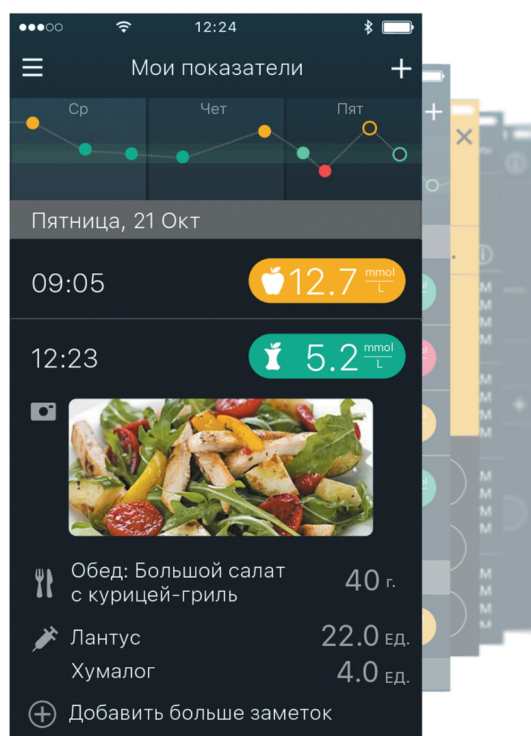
12:24

Мои показатели

Ср
Чет
Пят

Пятница, 21 Окт

09:05 12.7 $\frac{mmol}{L}$

12:23 5.2 $\frac{mmol}{L}$

Обед: Большой салат с курицей-гриль 40 г.

Лантус 22.0 ЕД.

Хумалог 4.0 ЕД.

Добавить больше заметок